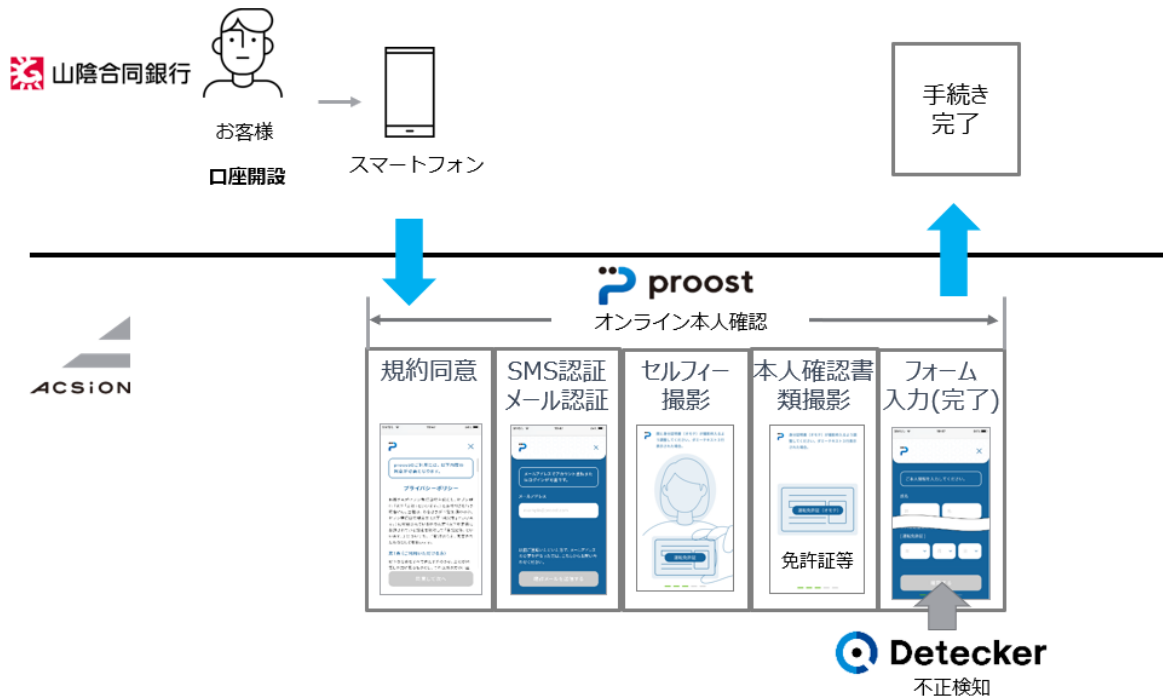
山陰合同銀行

お客様

口座開設

スマートフォン

手続き完了

proost

オンライン本人確認

ACSiON

規約同意

SMS認証
メール認証

セルフィー撮影

本人確認書類撮影

フォーム入力(完了)

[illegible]

免許証等

Detecker

不正検知